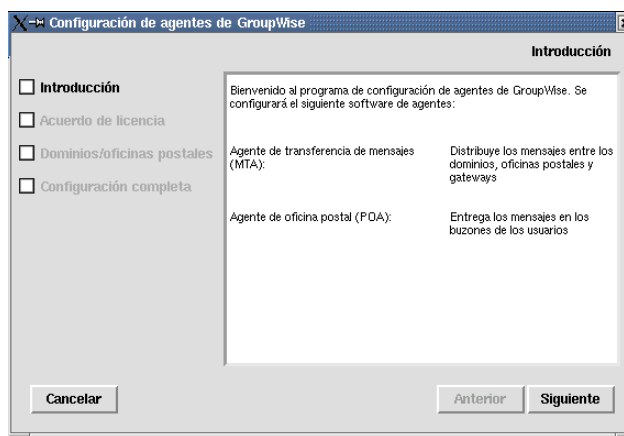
Configuración de agentes de GroupWise

Introducción

Introducción

Acuerdo de licencia

Dominios/oficinas postales

Configuración completa

Bienvenido al programa de configuración de agentes de GroupWise. Se configurará el siguiente software de agentes:

| | |
|---|---|
| Agente de transferencia de mensajes (MTA): | Distribuye los mensajes entre los dominios, oficinas postales y gateways |
| Agente de oficina postal (POA): | Entrega los mensajes en los buzones de los usuarios |

Cancelar

Anterior

Siguiente